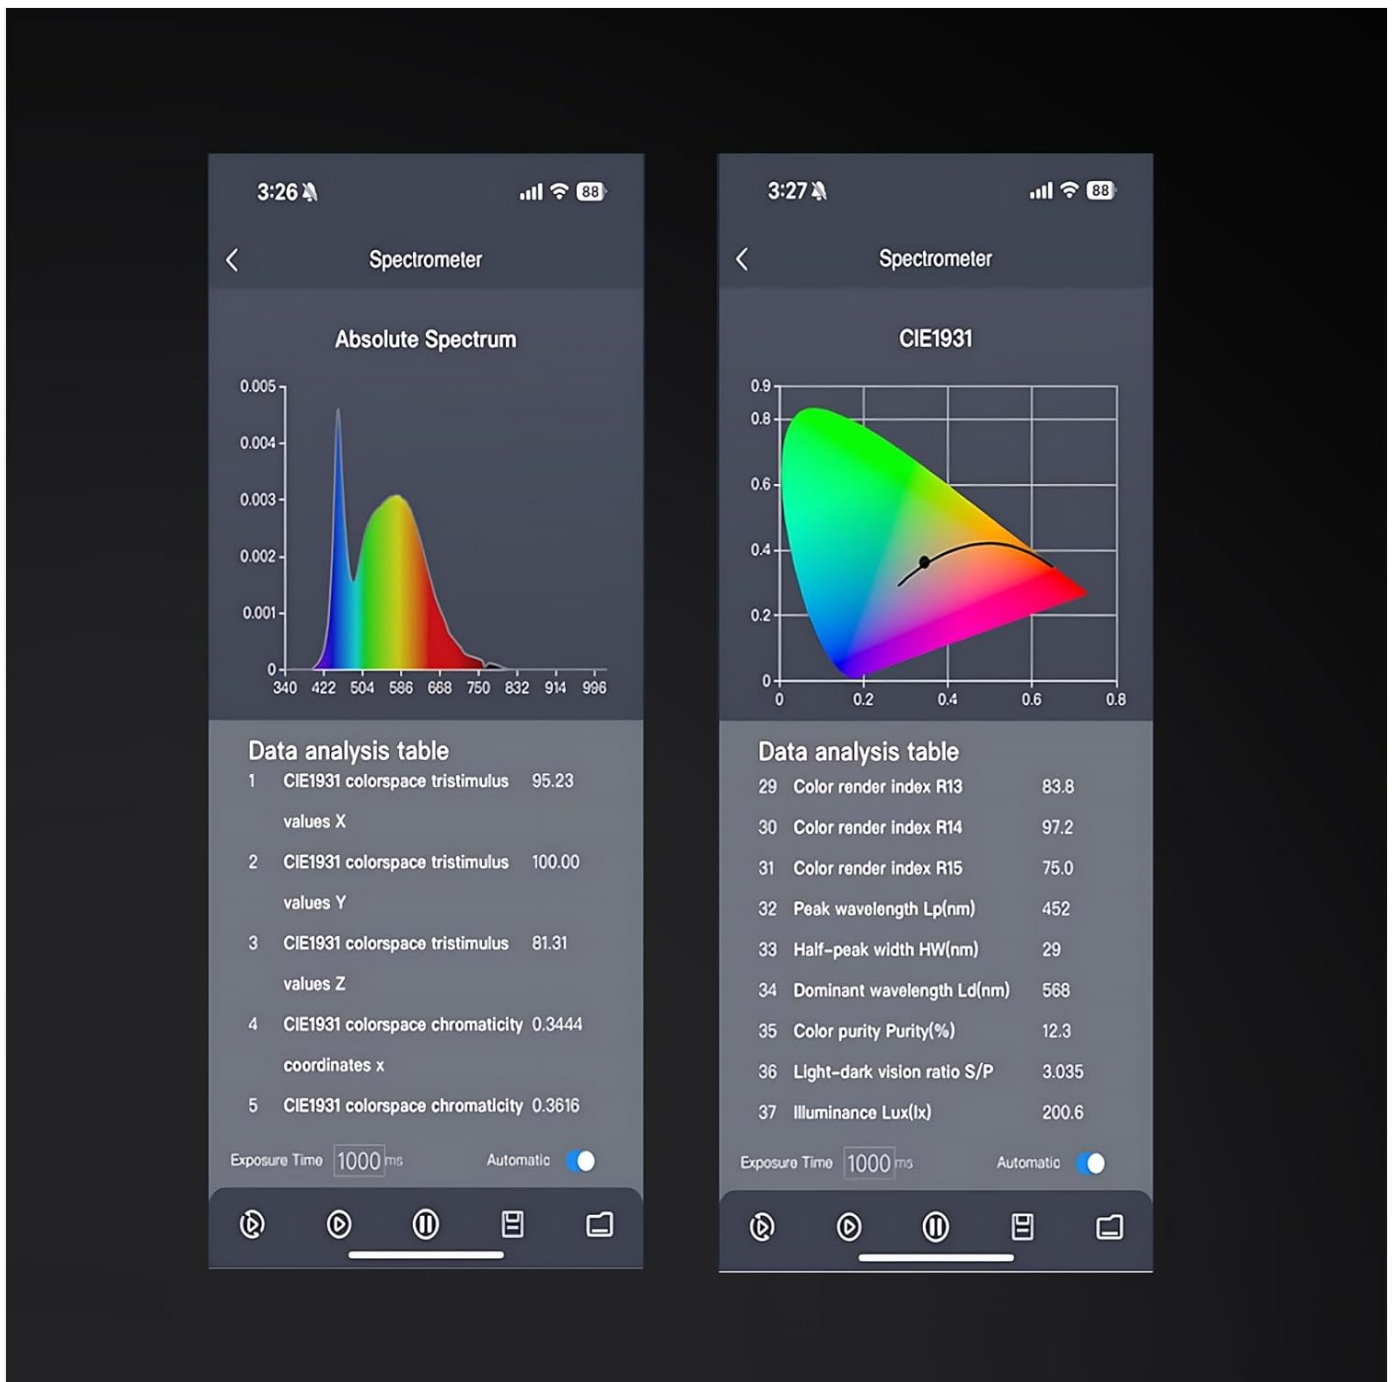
3:26 88

Spectrometer

Absolute Spectrum

0.005
0.004
0.003
0.002
0.001
0
340 422 504 586 668 750 832 914 996

Data analysis table

| | | |
|---|---|---|
| 1 | CIE1931 colorspace tristimulus values X | 95.23 |
| 2 | CIE1931 colorspace tristimulus values Y | 100.00 |
| 3 | CIE1931 colorspace tristimulus values Z | 81.31 |
| 4 | CIE1931 colorspace chromaticity coordinates x | 0.3444 |
| 5 | CIE1931 colorspace chromaticity | 0.3616 |

Exposure Time 1000 ms Automatic

3:27 88

Spectrometer

CIE1931

0.9
0.8
0.6
0.4
0.2
0
0 0.2 0.4 0.6 0.8

Data analysis table

| | | |
|---|---|---|
| 29 | Color render index R13 | 83.8 |
| 30 | Color render index R14 | 97.2 |
| 31 | Color render index R15 | 75.0 |
| 32 | Peak wavelength Lp(nm) | 452 |
| 33 | Half-peak width HW(nm) | 29 |
| 34 | Dominant wavelength Ld(nm) | 568 |
| 35 | Color purity Purity(%) | 12.3 |
| 36 | Light-dark vision ratio S/P | 3.035 |
| 37 | Illuminance Lux(lx) | 200.6 |

Exposure Time 1000 ms Automatic